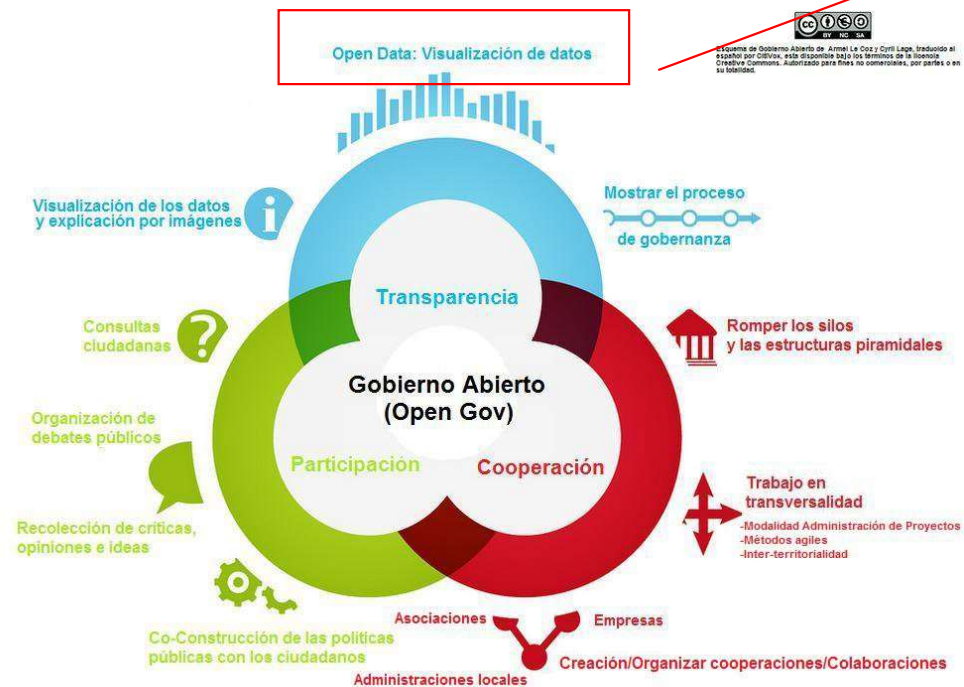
Open Data: Visualización de datos

cc BY NC SA

Esquema de Gobierno Abierto de Armel Le Coz y Cyril Lage, traducido al español por OlbVox, está disponible bajo los términos de la licencia Creative Commons. Autorizado para fines no comerciales, por partes o en su totalidad.

Visualización de los datos y explicación por imágenes

Mostrar el proceso de gobernanza

Transparencia

Consultas ciudadanas

Romper los silos y las estructuras piramidales

Gobierno Abierto (Open Gov)

Organización de debates públicos

Participación

Cooperación

Trabajo en transversalidad
-Modalidad Administración de Proyectos
-Métodos agiles
-Inter-territorialidad

Recolección de criticas, opiniones e ideas

Co-Construcción de las políticas públicas con los ciudadanos

Asociaciones

Empresas

Creación/Organizar cooperaciones/Colaboraciones

Administraciones locales